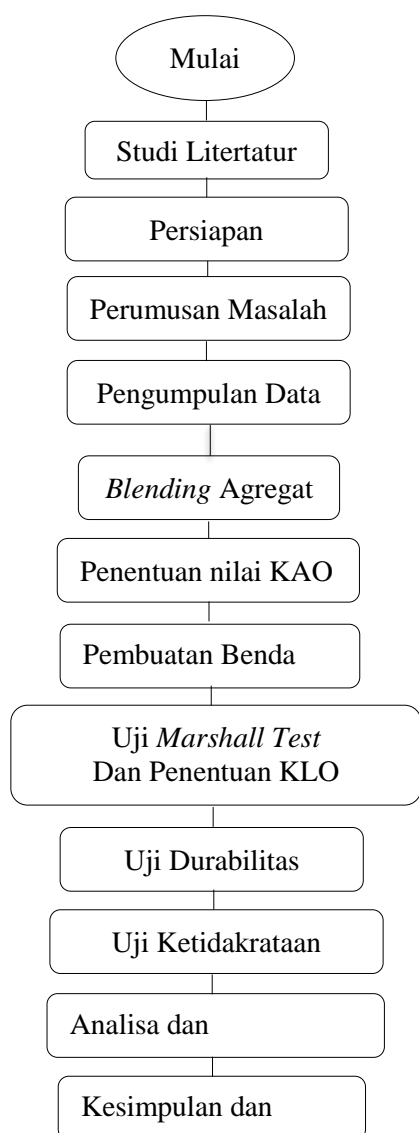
Mulai

Studi Litertatur

Persiapan

Perumusan Masalah

Pengumpulan Data

Blending Agregat

Penentuan nilai KAO

Pembuatan Benda

Uji Marshall Test
Dan Penentuan KLO

Uji Durabilitas

Uji Ketidakrataan

Analisa dan

Kesimpulan dan